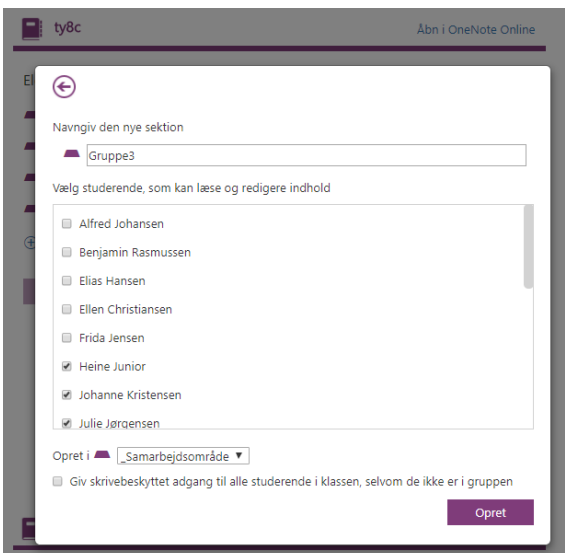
ty8c

Åbn i OneNote Online

El

Navngiv den nye sektion

Gruppe3

Vælg studerende, som kan læse og redigere indhold

Alfred Johansen

Benjamin Rasmussen

Elias Hansen

Ellen Christiansen

Frida Jensen

Heine Junior

Johanne Kristensen

Julie Jørgensen

Opret i _Samarbejdsområde ▼

Giv skrivebeskyttet adgang til alle studerende i klassen, selvom de ikke er i gruppen

Opret